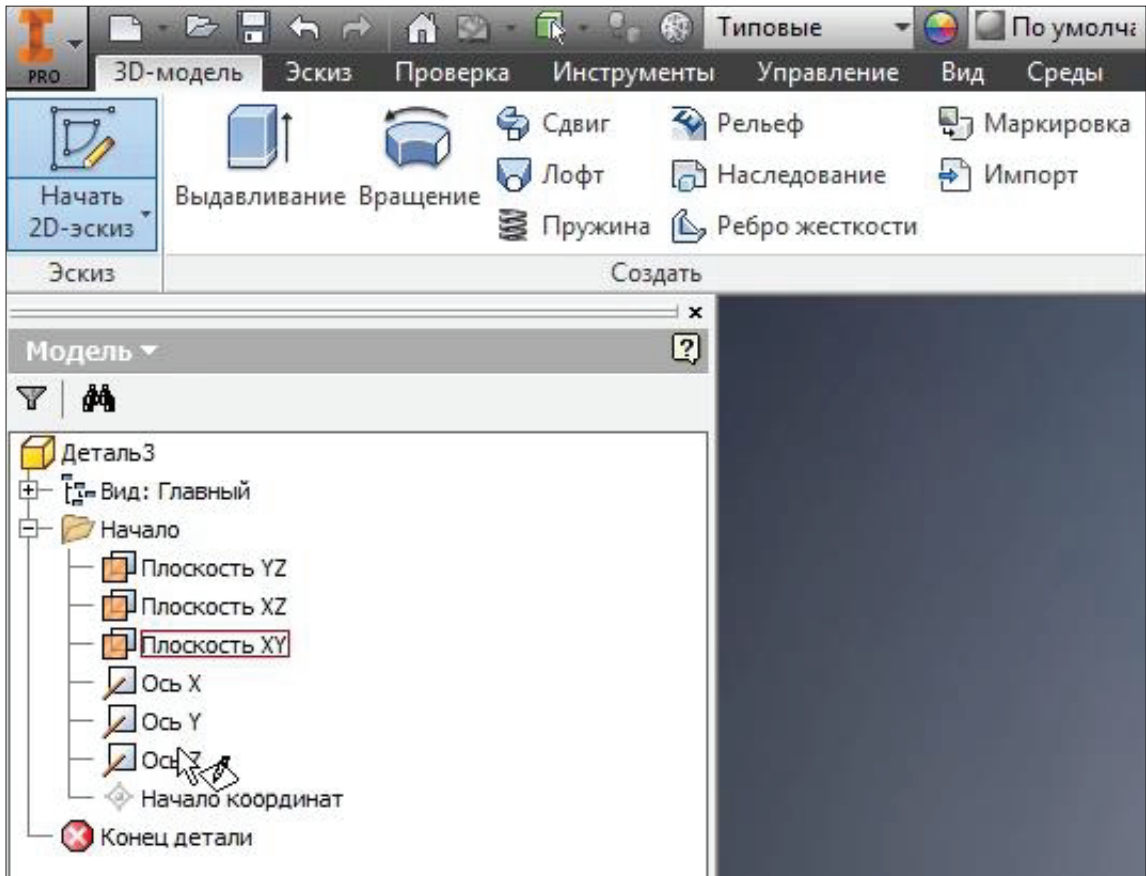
PRO
Типовые
По умолча
3D-модель Эскиз Проверка Инструменты Управление Вид Среды

Начать 2D-эскиз
Выдавливание Вращение
Сдвиг
Лофт
Пружина
Рельеф
Наследование
Ребро жесткости
Маркировка
Импорт
Эскиз
Создать

Модель
Деталь3
Вид: Главный
Начало
Плоскость YZ
Плоскость XZ
Плоскость XY
Ось X
Ось Y
Ось Z
Начало координат
Конец детали